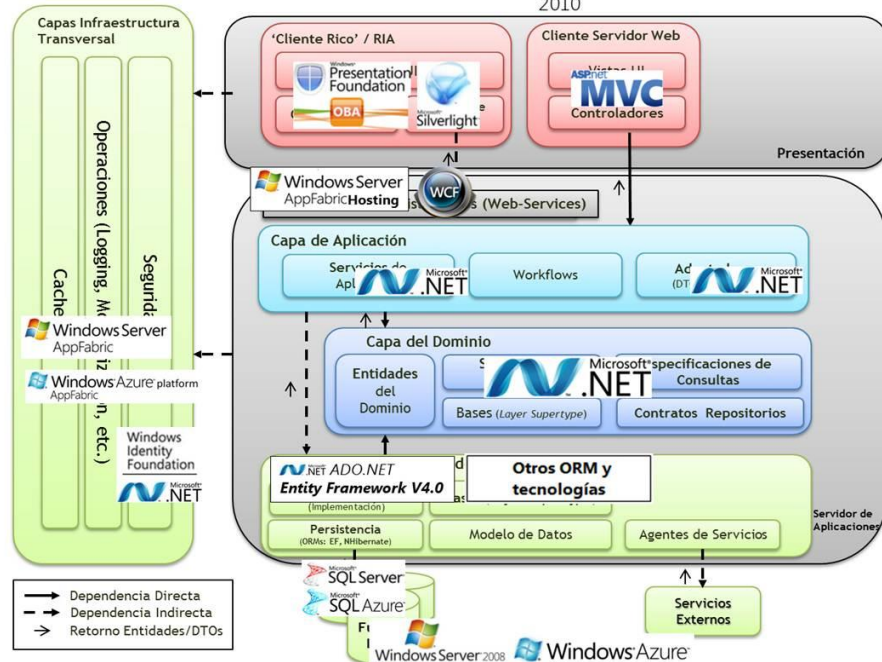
2010

Capas Infraestructura Transversal

Cache

Operaciones (Logging, Mo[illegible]iz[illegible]n, etc.)

Segurida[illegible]

Windows Server AppFabric

Windows Azure platform AppFabric

Windows Identity Foundation

Microsoft .NET

'Cliente Rico' / RIA

Windows Presentation Foundation

OBA

Microsoft Silverlight

Cliente Servidor Web

Vistas UI

ASP.net MVC

Controladores

Presentación

Windows Server AppFabric Hosting

WCF

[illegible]s (Web-Services)

Capa de Aplicación

Servicios de Apl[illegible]

Microsoft .NET

Workflows

Ad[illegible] (DT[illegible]

Microsoft .NET

Capa del Dominio

Entidades del Dominio

S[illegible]

Microsoft .NET

Especificaciones de Consultas

Bases (Layer Supertype)

Contratos Repositorios

.NET ADO.NET Entity Framework V4.0

Otros ORM y tecnologías

(Implementación)

Persistencia (ORMs: EF, NHibernate)

Modelo de Datos

Agentes de Servicios

Servidor de Aplicaciones

Microsoft SQL Server

Microsoft SQL Azure

F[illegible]

Windows Server 2008

Windows Azure

Servicios Externos

Dependencia Directa

Dependencia Indirecta

Retorno Entidades/DTOs